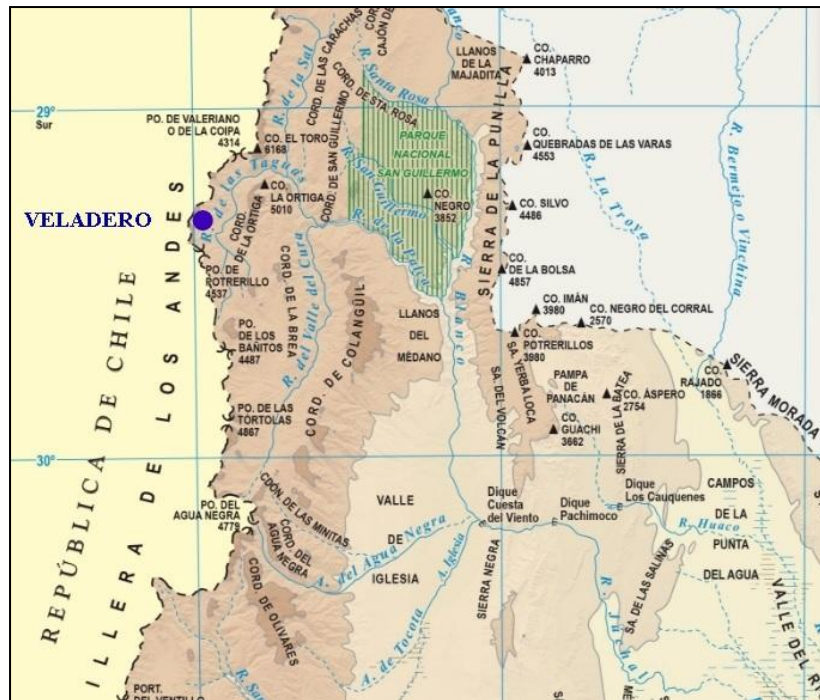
29°
Sur

30°

VELADERO

REPÚBLICA DE CHILE

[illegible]ILLERA DE LOS ANDES

PO. DE VALERIANO O DE LA COIPA 4314

CO. EL TORO 6168

CO. LA ORTIGA 5010

CORD. DE LA ORTIGA

R. de las Taguas

R. de la Sal

CORD. DE LAS CARACHAS

CORD. DE SAN GUILLERMO

CORD. DE STA. ROSA

CAJÓN DE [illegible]

R. Santa Rosa

R. San Guillermo

PARQUE NACIONAL SAN GUILLERMO

CO. NEGRO 3852

R. de la Palca

R. Blanco

LLANOS DE LA MAJADITA

CO. CHAPARRO 4013

CO. QUEBRADAS DE LAS VARAS 4553

CO. SILVO 4486

CO. DE LA BOLSA 4857

SIERRA DE LA PUNILLA

R. La Troya

R. Bermejo o Vinchina

CO. IMÁN 3980

CO. NEGRO DEL CORRAL 2570

CO. POTRERILLOS 3980

PO. DE POTRERILLO 4537

CORD. DE LA BREA

R. del Valle del Cura

CORD. DE COLANGÜIL

LLANOS DEL MÉDANO

PO. DE LOS BAÑITOS 4487

PO. DE LAS TORTOLAS 4867

SA. YERBA LOCA

SA. DEL VOLCÁN

PAMPA DE PANACÁN

CO. ÁSPERO 2754

SIERRA DE LA ATEA

CO. GUACHI 3662

RAJADO 1866

SIERRA MORADA

PO. DEL AGUA NEGRA 4779

CDÓN. DE LAS MINITAS

CORD. DEL AGUA NEGRA

VALLE DE IGLESIA

A. del Agua Negra

A. Iglesia

Dique Cuesta del Viento

Dique Pachimoco

Dique Los Cauquenes

CAMPOS DE LA PUNTA DEL AGUA

R. Huaco

SIERRA NEGRA

SA. DE LAS SALINAS

R. Jáchal

VALLE DEL R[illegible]

CORD. DE OLIVARES

A. de Tocota

R. Sa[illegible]

PORT. DEL VENTILLO